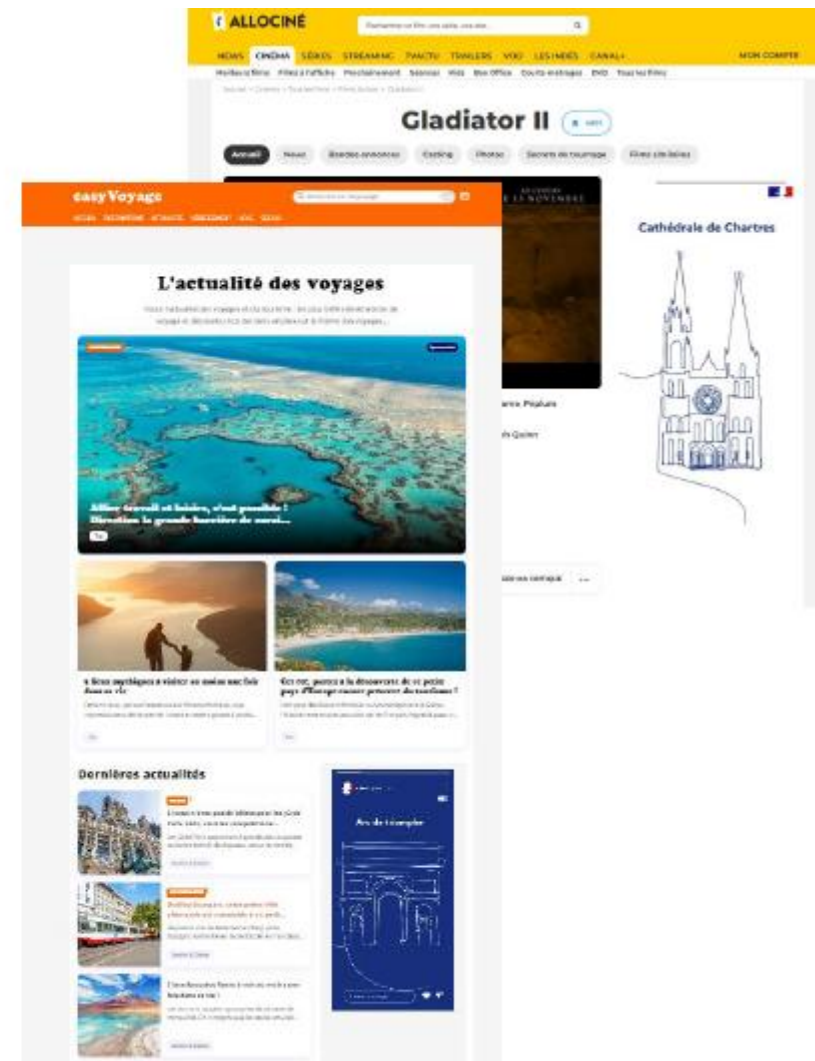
ALLOCINÉ

NEWS CINÉMA SÉRIES STREAMING TV/ACTU TRAILERS VOD LES INDÉS CANAL+ MON COMPTE

Gladiator II

Actuel News Bandes-annonces Casting Photos Secrets de tournage Films similaires

Cathédrale de Chartres

easyVoyage

L'actualité des voyages

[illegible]

Allier travail et loisirs, c'est possible ! Direction la grande barrière de corail...

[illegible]

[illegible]

Dernières actualités

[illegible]

Arc de triomphe